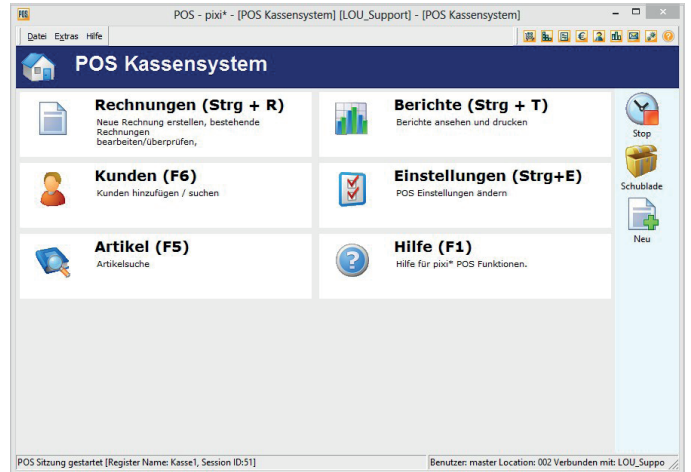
POS - pixi* - [POS Kassensystem] [LOU_Support] - [POS Kassensystem]

Datei Extras Hilfe

POS Kassensystem

Rechnungen (Strg + R)
Neue Rechnung erstellen, bestehende Rechnungen bearbeiten/überprüfen,

Berichte (Strg + T)
Berichte ansehen und drucken

Kunden (F6)
Kunden hinzufügen / suchen

Einstellungen (Strg+E)
POS Einstellungen ändern

Artikel (F5)
Artikelsuche

Hilfe (F1)
Hilfe für pixi* POS Funktionen.

Stop

Schublade

Neu

POS Sitzung gestartet [Register Name: Kasse1, Session ID:51]

Benutzer: master Location: 002 Verbunden mit: LOU_Suppo